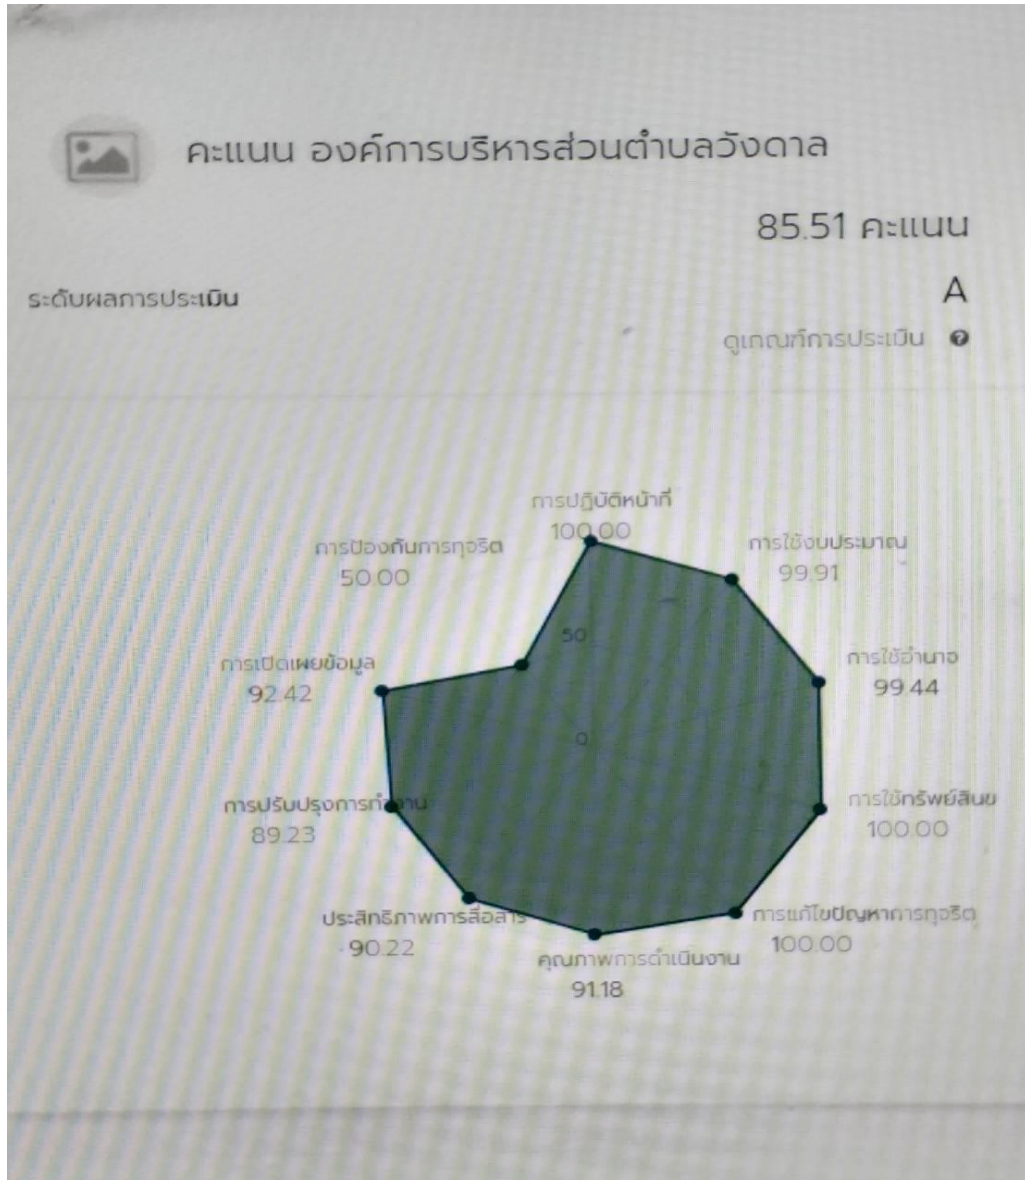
คะแนน องค์การบริหารส่วนตำบลวังดาล

85.51 คะแนน

ระดับผลการประเมิน

A

ดูเกณฑ์การประเมิน

การปฏิบัติหน้าที่
100.00

การใช้งบประมาณ
99.91

การใช้อำนาจ
99.44

การใช้ทรัพย์สินฯ
100.00

การแก้ไขปัญหาการทุจริต
100.00

คุณภาพการดำเนินงาน
91.18

ประสิทธิภาพการสื่อสาร
90.22

การปรับปรุงการทำงาน
89.23

การเปิดเผยข้อมูล
92.42

การป้องกันการทุจริต
50.00

50

0